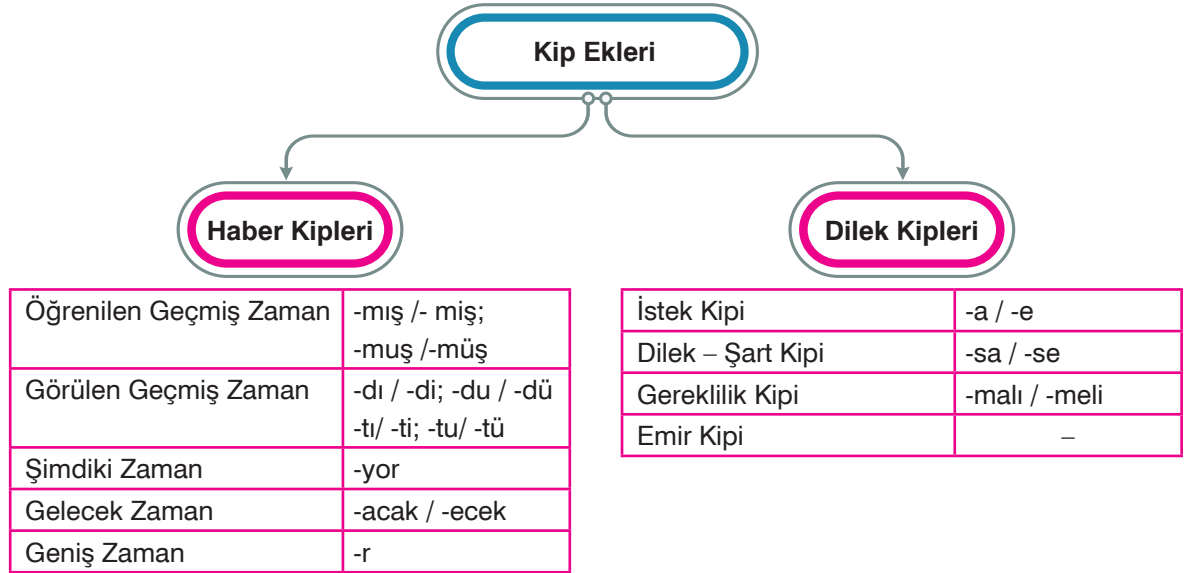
Kip Ekleri

Haber Kipleri

| Öğrenilen Geçmiş Zaman | -mış /- miş; -muş /-müş |
|---|---|
| Görülen Geçmiş Zaman | -dı / -di; -du / -dü -tı/ -ti; -tu/ -tü |
| Şimdiki Zaman | -yor |
| Gelecek Zaman | -acak / -ecek |
| Geniş Zaman | -r |

Dilek Kipleri

| İstek Kipi | -a / -e |
|---|---|
| Dilek – Şart Kipi | -sa / -se |
| Gereklilik Kipi | -malı / -meli |
| Emir Kipi | – |